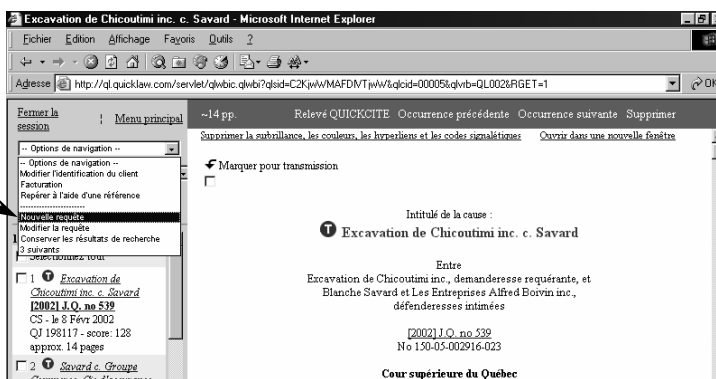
Excavation de Chicoutimi inc. c. Savard - Microsoft Internet Explorer

Fichier Edition Affichage Favoris Outils ?

Adresse http://ql.quicklaw.com/servlet/qlwbic.qlwbi?qlsid=C2KjwWMAFDNTjwW&qlcid=00005&qlvrb=QL002&RGET=1

OK

Fermer la session | Menu principal

-- Options de navigation --

-- Options de navigation --
Modifier l'identification du client
Facturation
Repérer à l'aide d'une référence
------------------
Nouvelle requête
Modifier la requête
Conserver les résultats de recherche
3 suivants

Sélectionnez tout

1 Excavation de Chicoutimi inc. c. Savard [2002] J.Q. no 539 CS - le 8 Févr 2002 QJ 198117 - score: 128 approx. 14 pages

2 Savard c. Groupe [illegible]

~14 pp. Relevé QUICKCITE Occurrence précédente Occurrence suivante Supprimer

Supprimer la surbrillance, les couleurs, les hyperliens et les codes signalétiques Ouvrir dans une nouvelle fenêtre

Marquer pour transmission

Intitulé de la cause :

Excavation de Chicoutimi inc. c. Savard

Entre
Excavation de Chicoutimi inc., demanderesse requérante, et Blanche Savard et Les Entreprises Alfred Boivin inc., défenderesses intimées

[2002] J.Q. no 539
No 150-05-002916-023

Cour supérieure du Québec